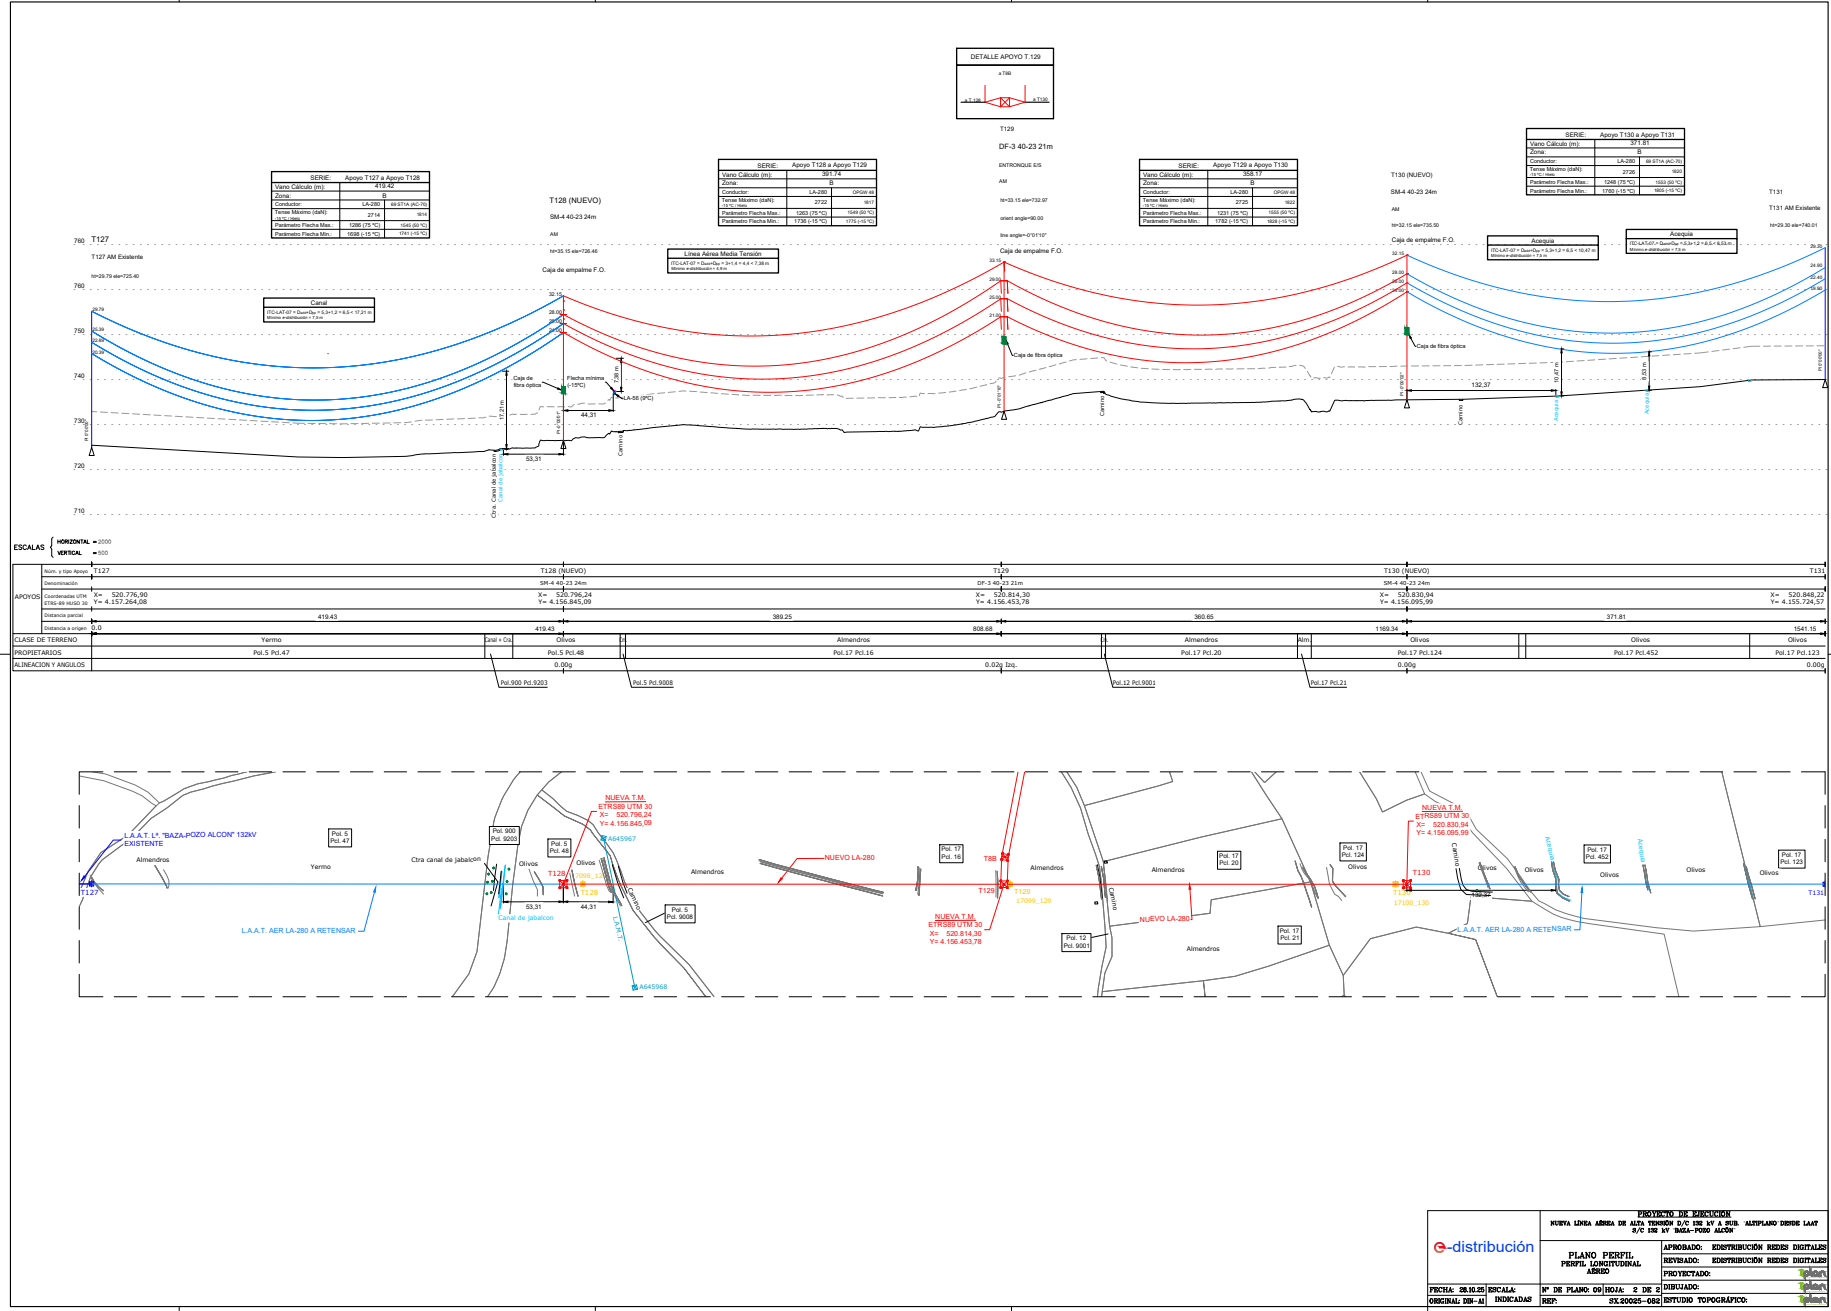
DETALLE APOYO T.129

a T8B

a T.128

a T130

T129

DF-3 40-23 21m

ENTRONQUE EIS

AM

ht=33.15 ele=732.97

orient angle=90.00

line angle=-0°0'10"

Caja de empalme F.O.

| SERIE: | Apoyo T127 a Apoyo T128 | |
|---|---|---|
| Vano Cálculo (m): | 419.42 | |
| Zona: | B | |
| Conductor: | LA-280 | 69 ST1A (AC-70) |
| Tense Máximo (daN): | 2714 | 1614 |
| Parámetro Flecha Max.: | 1286 (75 °C) | 1545 (50 °C) |
| Parámetro Flecha Min.: | 1698 (-15 °C) | 1741 (-15 °C) |

| SERIE: | Apoyo T128 a Apoyo T129 | |
|---|---|---|
| Vano Cálculo (m): | 391.74 | |
| Zona: | B | |
| Conductor: | LA-280 | OPGW 48 |
| Tense Máximo (daN): | 2722 | 1617 |
| Parámetro Flecha Max.: | 1263 (75 °C) | 1549 (50 °C) |
| Parámetro Flecha Min.: | 1736 (-15 °C) | 1775 (-15 °C) |

| SERIE: | Apoyo T129 a Apoyo T130 | |
|---|---|---|
| Vano Cálculo (m): | 358.17 | |
| Zona: | B | |
| Conductor: | LA-280 | OPGW 48 |
| Tense Máximo (daN): | 2725 | 1622 |
| Parámetro Flecha Max.: | 1231 (75 °C) | 1555 (50 °C) |
| Parámetro Flecha Min.: | 1782 (-15 °C) | 1828 (-15 °C) |

| SERIE: | Apoyo T130 a Apoyo T131 | |
|---|---|---|
| Vano Cálculo (m): | 371.81 | |
| Zona: | B | |
| Conductor: | LA-280 | 69 ST1A (AC-70) |
| Tense Máximo (daN): | 2726 | 1620 |
| Parámetro Flecha Max.: | 1248 (75 °C) | 1553 (50 °C) |
| Parámetro Flecha Min.: | 1760 (-15 °C) | 1805 (-15 °C) |

T127
T127 AM Existente
ht=29.79 ele=725.40

T128 (NUEVO)
SM-4 40-23 24m
AM
ht=33.15 ele=726.40
Caja de empalme F.O.

Línea Aérea Media Tensión
ITC-LAT-07 = Dadd+Del = 3+1.4 = 4.4 < 7.38 m
Mínimo e-distribución = 4.8 m

T130 (NUEVO)
SM-4 40-23 24m
AM
ht=32.15 ele=735.50
Caja de empalme F.O.

Acequia
ITC-LAT-07 = Dadd+Del = 5.3+1.2 = 6.5 < 10.67 m
Mínimo e-distribución = 7.5 m

Acequia
ITC-LAT-07 = Dadd+Del = 5.3+1.2 = 6.5 < 8.53 m
Mínimo e-distribución = 7.5 m

T131
T131 AM Existente
ht=29.30 ele=740.01

Canal
ITC-LAT-07 = Dadd+Del = 5.3+1.2 = 6.5 < 17.21 m
Mínimo e-distribución = 7.5 m

770 760 750 740 730 720 710

29.79 28.39 22.89 20.39
32.15 28.00 26.00 24.00
33.15 29.00 25.00 21.00
32.15 28.05 26.00 24.00
29.30 24.90 22.40 19.90

Caja de fibra óptica
Flecha mínima (-15ºC)
LA-56 (0ºC)
7.38 m
17.21 m
44.31
53.31
Camino
Ctra. Canal de Jabalcon
Canal de Jabalcon
Caja de fibra óptica
Camino
Caja de fibra óptica
132.37
10.67 m
8.53 m
Camino
Acequia
Acequia

ESCALAS HORIZONTAL = 2000 VERTICAL = 500

| | | | | | | |
|---|---|---|---|---|---|---|
| APOYOS | Núm. y tipo Apoyo | T127 | T128 (NUEVO) | T129 | T130 (NUEVO) | T131 |
| | Denominación | | SM-4 40-23 24m | DF-3 40-23 21m | SM-4 40-23 24m | |
| | Coordenadas UTM ETRS-89 HUSO 30 | X= 520.776,90 Y= 4.157.264,08 | X= 520.796,24 Y= 4.156.845,09 | X= 520.814,30 Y= 4.156.453,78 | X= 520.830,94 Y= 4.156.095,99 | X= 520.848,22 Y= 4.155.724,57 |
| | Distancia parcial | 419.43 | 389.25 | 360.65 | 371.81 | |
| | Distancia a origen | 0.0 | 419.43 | 808.68 | 1169.34 | 1541.15 |

| CLASE DE TERRENO | Yermo | Canal + Ctra. | Olivos | Cr. | Almendros | Cr. | Almendros | Alm. | Olivos | Olivos | Olivos |
|---|---|---|---|---|---|---|---|---|---|---|---|
| PROPIETARIOS | Pol.5 Pcl.47 | | Pol.5 Pcl.48 | | Pol.17 Pcl.16 | | Pol.17 Pcl.20 | | Pol.17 Pcl.124 | Pol.17 Pcl.452 | Pol.17 Pcl.123 |
| ALINEACION Y ANGULOS | | | 0.00g | | 0.02g Izq. | | | | 0.00g | | 0.00g |

Pol.900 Pcl.9203   Pol.5 Pcl.9008   Pol.12 Pcl.9001   Pol.17 Pcl.21

L.A.A.T. Lª. "BAZA-POZO ALCON" 132kV EXISTENTE
T127
Almendros
Pol. 5 Pcl. 47
Yermo
Ctra canal de jabalcon
Pol. 900 Pcl. 9203
Canal de Jabalcon
L.A.A.T. AER LA-280 A RETENSAR
Pol. 5 Pcl. 48
Olivos
Olivos
T128
17000_128
T128
NUEVA T.M. ETRS89 UTM 30 X= 520.796,24 Y= 4.156.845,09
A645967
Camino
Pol. 5 Pcl. 9008
L.A.M.T.
A645968
Almendros
NUEVO LA-280
Pol. 17 Pcl. 16
T8B
T129
T129
17000_129
NUEVA T.M. ETRS89 UTM 30 X= 520.814,30 Y= 4.156.453,78
Almendros
Camino
Pol. 12 Pcl. 9001
NUEVO LA-280
Almendros
Pol. 17 Pcl. 20
Almendros
Pol. 17 Pcl. 21
Pol. 17 Pcl. 124
Olivos
NUEVA T.M. ETRS89 UTM 30 X= 520.830,94 Y= 4.156.095,99
T130
T130
17100_130
Camino
Olivos
Acequia
Olivos
Acequia
Pol. 17 Pcl. 452
Olivos
Olivos
L.A.A.T. AER LA-280 A RETENSAR
Pol. 17 Pcl. 123
Olivos
T131

e-distribución
PROYECTO DE EJECUCIÓN
NUEVA LÍNEA AÉREA DE ALTA TENSIÓN D/C 132 kV A SUB. 'ALTIPLANO DESDE LAAT S/C 132 kV 'BAZA-POZO ALCÓN'
PLANO PERFIL
PERFIL LONGITUDINAL AÉREO
APROBADO: EDISTRIBUCIÓN REDES DIGITALES
REVISADO: EDISTRIBUCIÓN REDES DIGITALES
PROYECTADO:
DIBUJADO:
ESTUDIO TOPOGRÁFICO:
FECHA: 28.10.25 ESCALA: INDICADAS
ORIGINAL: DIN-A1
Nº DE PLANO: 09 HOJA: 2 DE 2
REF: SX.20025-052